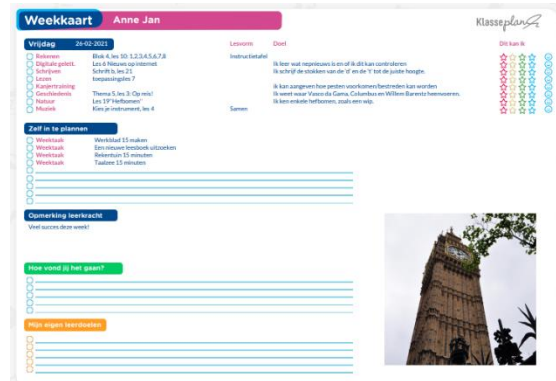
Weekkaart Anne Jan

Klasseplan

Vrijdag 26-02-2021

Lesvorm Doel Dit kan ik

| | | | |
|---|---|---|---|
| Rekenen | Blok 4, les 10: 1,2,3,4,5,6,7,8 | Instructietafel | Ik leer wat nepnieuws is en of ik dit kan controleren |
| Digitale geletterdheid | Les 6 Nieuws op internet | | Ik schrijf de stokken van de 'd' en de 't' tot de juiste hoogte. |
| Schrijven | Schrift b, les 21 | | |
| Lezen | leespaslogies 7 | | |
| Kanjertraining | | | Ik kan aangeven hoe pesten voorkomen/bestreden kan worden |
| Geschiedenis | Thema 5, les 3: Op reis! | | Ik weet waar Vasco da Gama, Columbus en Willem Barentsz heenvoeren. |
| Natuur | Les 19 'Hefbomen' | | Ik ken enkele hefbomen, zoals een wip. |
| Muziek | Klen je instrument, les 4 | Samen | |

Zelf in te plannen

Weektaak Werkblad 15 maken
Weektaak Een nieuwe leesboek uitzoeken
Weektaak Rekentuin 15 minuten
Weektaak Taalzee 15 minuten

Opmerking leerkracht

Veel succes deze week!

Hoe vond jij het gaan?

Mijn eigen leerdoelen